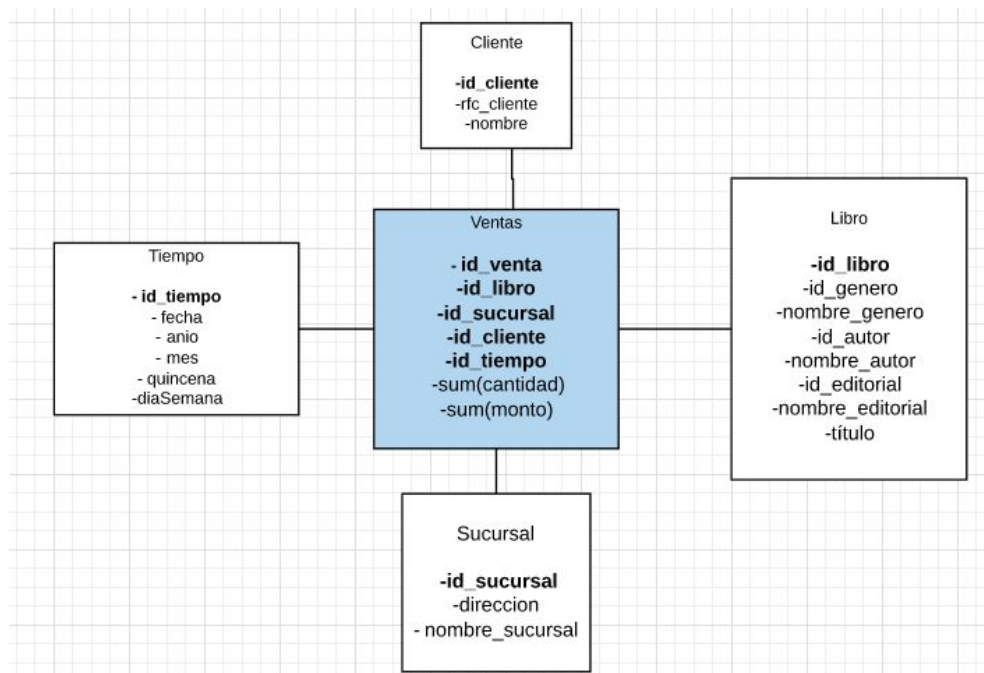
Cliente

-id_cliente
-rfc_cliente
-nombre

Tiempo

- id_tiempo
- fecha
- anio
- mes
- quincena
-diaSemana

Ventas

- id_venta
-id_libro
-id_sucursal
-id_cliente
-id_tiempo
-sum(cantidad)
-sum(monto)

Libro

-id_libro
-id_genero
-nombre_genero
-id_autor
-nombre_autor
-id_editorial
-nombre_editorial
-titulo

Sucursal

-id_sucursal
-direccion
- nombre_sucursal